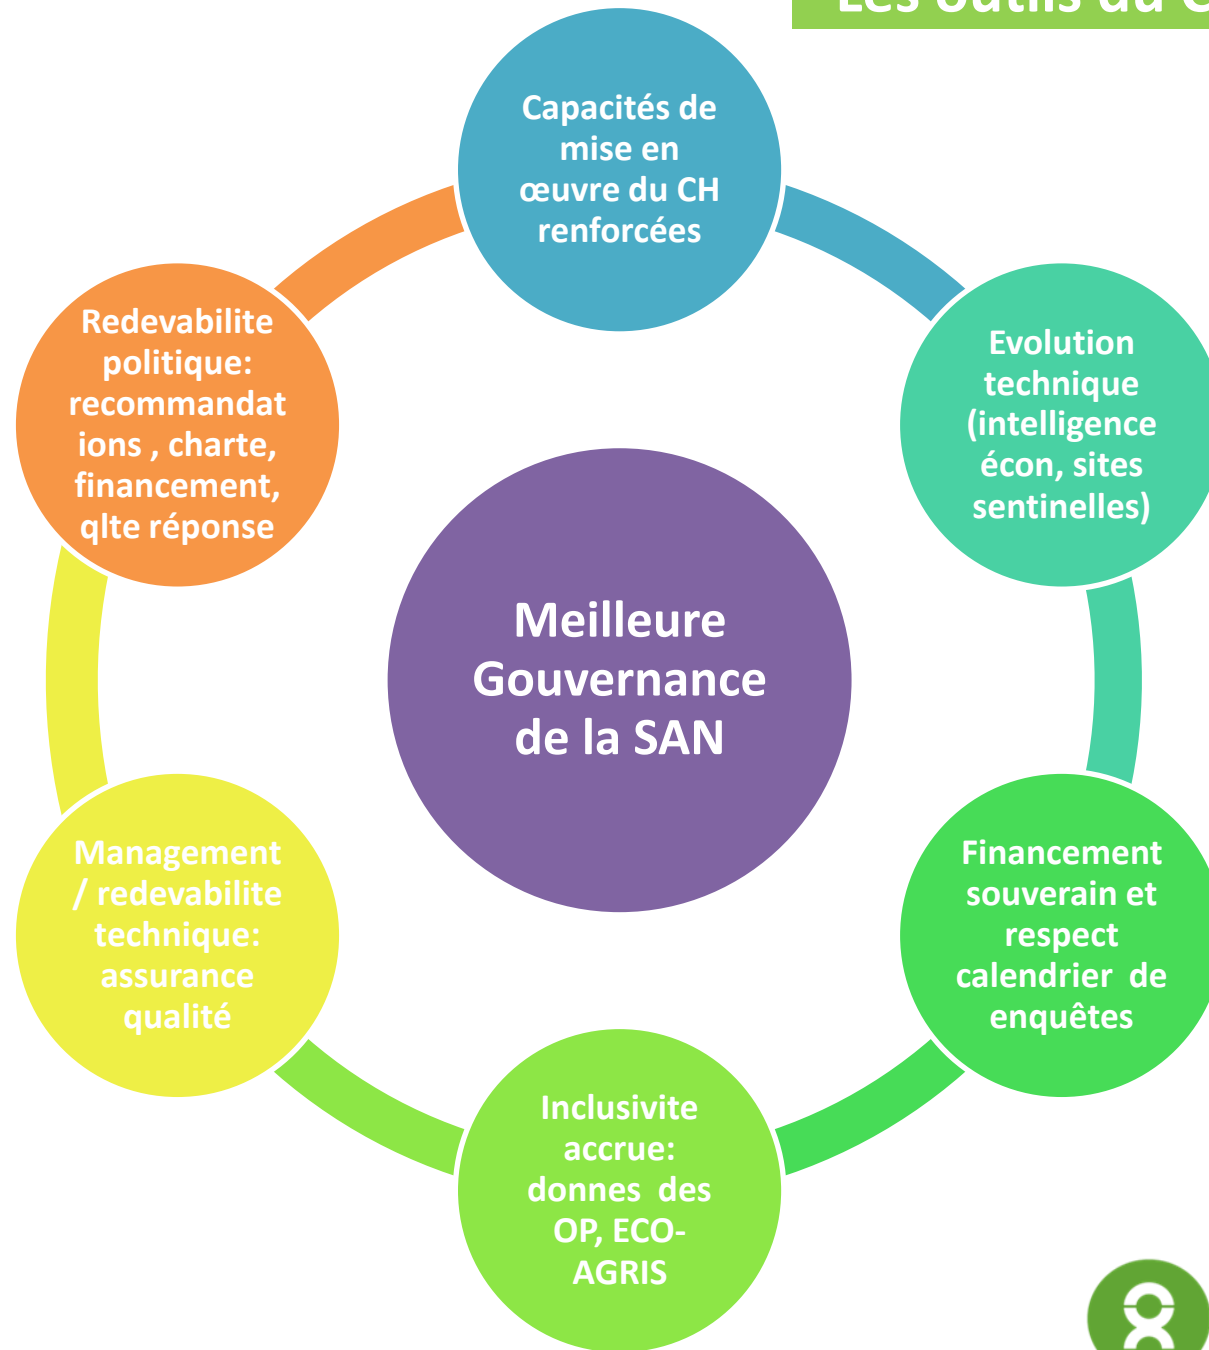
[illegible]

Capacités de mise en œuvre du CH renforcées

Evolution technique (intelligence écon, sites sentinelles)

Financement souverain et respect calendrier de enquêtes

Inclusivite accrue: donnes des OP, ECO-AGRIS

Management / redevabilite technique: assurance qualité

Redevabilite politique: recommandations , charte, financement, qlte réponse

Meilleure Gouvernance de la SAN